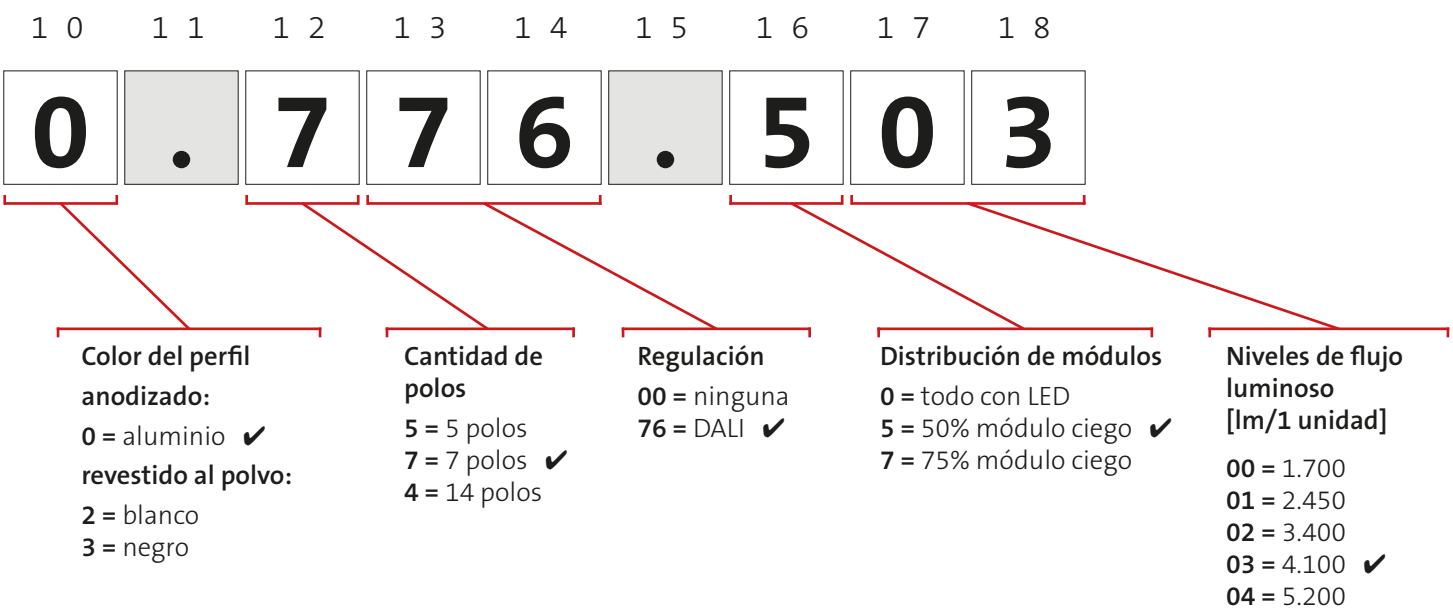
10 11 12 13 14 15 16 17 18

0 . 7 7 6 . 5 0 3

**Color del perfil anodizado:**
**0 =** aluminio ✔
**revestido al polvo:**
**2 =** blanco
**3 =** negro

**Cantidad de polos**
**5 =** 5 polos
**7 =** 7 polos ✔
**4 =** 14 polos

**Regulación**
**00 =** ninguna
**76 =** DALI ✔

**Distribución de módulos**
**0 =** todo con LED
**5 =** 50% módulo ciego ✔
**7 =** 75% módulo ciego

**Niveles de flujo luminoso [lm/1 unidad]**
**00 =** 1.700
**01 =** 2.450
**02 =** 3.400
**03 =** 4.100 ✔
**04 =** 5.200